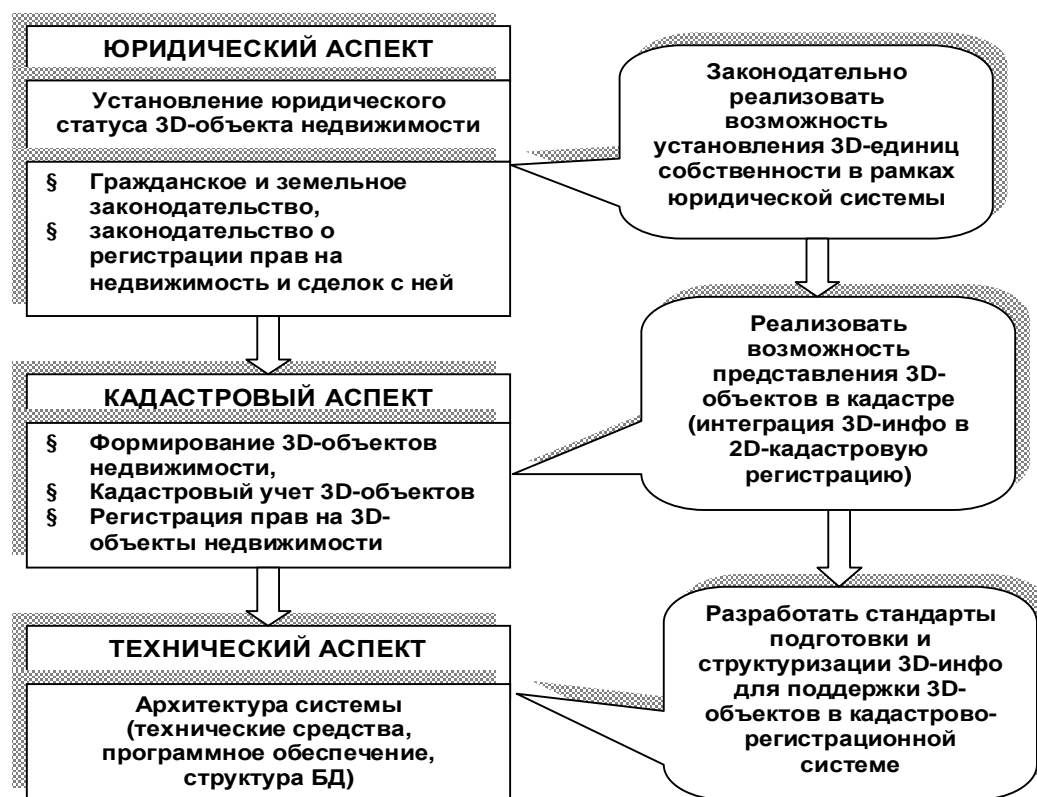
ЮРИДИЧЕСКИЙ АСПЕКТ

Установление юридического статуса 3D-объекта недвижимости

§ Гражданское и земельное законодательство,
§ законодательство о регистрации прав на недвижимость и сделок с ней

Законодательно реализовать возможность установления 3D-единиц собственности в рамках юридической системы

КАДАСТРОВЫЙ АСПЕКТ

§ Формирование 3D-объектов недвижимости,
§ Кадастровый учет 3D-объектов
§ Регистрация прав на 3D-объекты недвижимости

Реализовать возможность представления 3D-объектов в кадастре (интеграция 3D-инфо в 2D-кадастровую регистрацию)

ТЕХНИЧЕСКИЙ АСПЕКТ

Архитектура системы (технические средства, программное обеспечение, структура БД)

Разработать стандарты подготовки и структуризации 3D-инфо для поддержки 3D-объектов в кадастрово-регистрационной системе